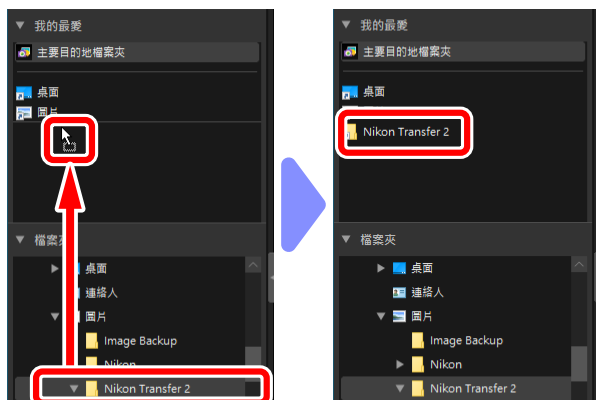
我的最愛

主要目的地檔案夾

桌面

圖片

檔案夾

桌面

連絡人

圖片

Image Backup

Nikon

Nikon Transfer 2

我的最愛

主要目的地檔案夾

桌面

Nikon Transfer 2

檔案夾

桌面

連絡人

圖片

Image Backup

Nikon

Nikon Transfer 2